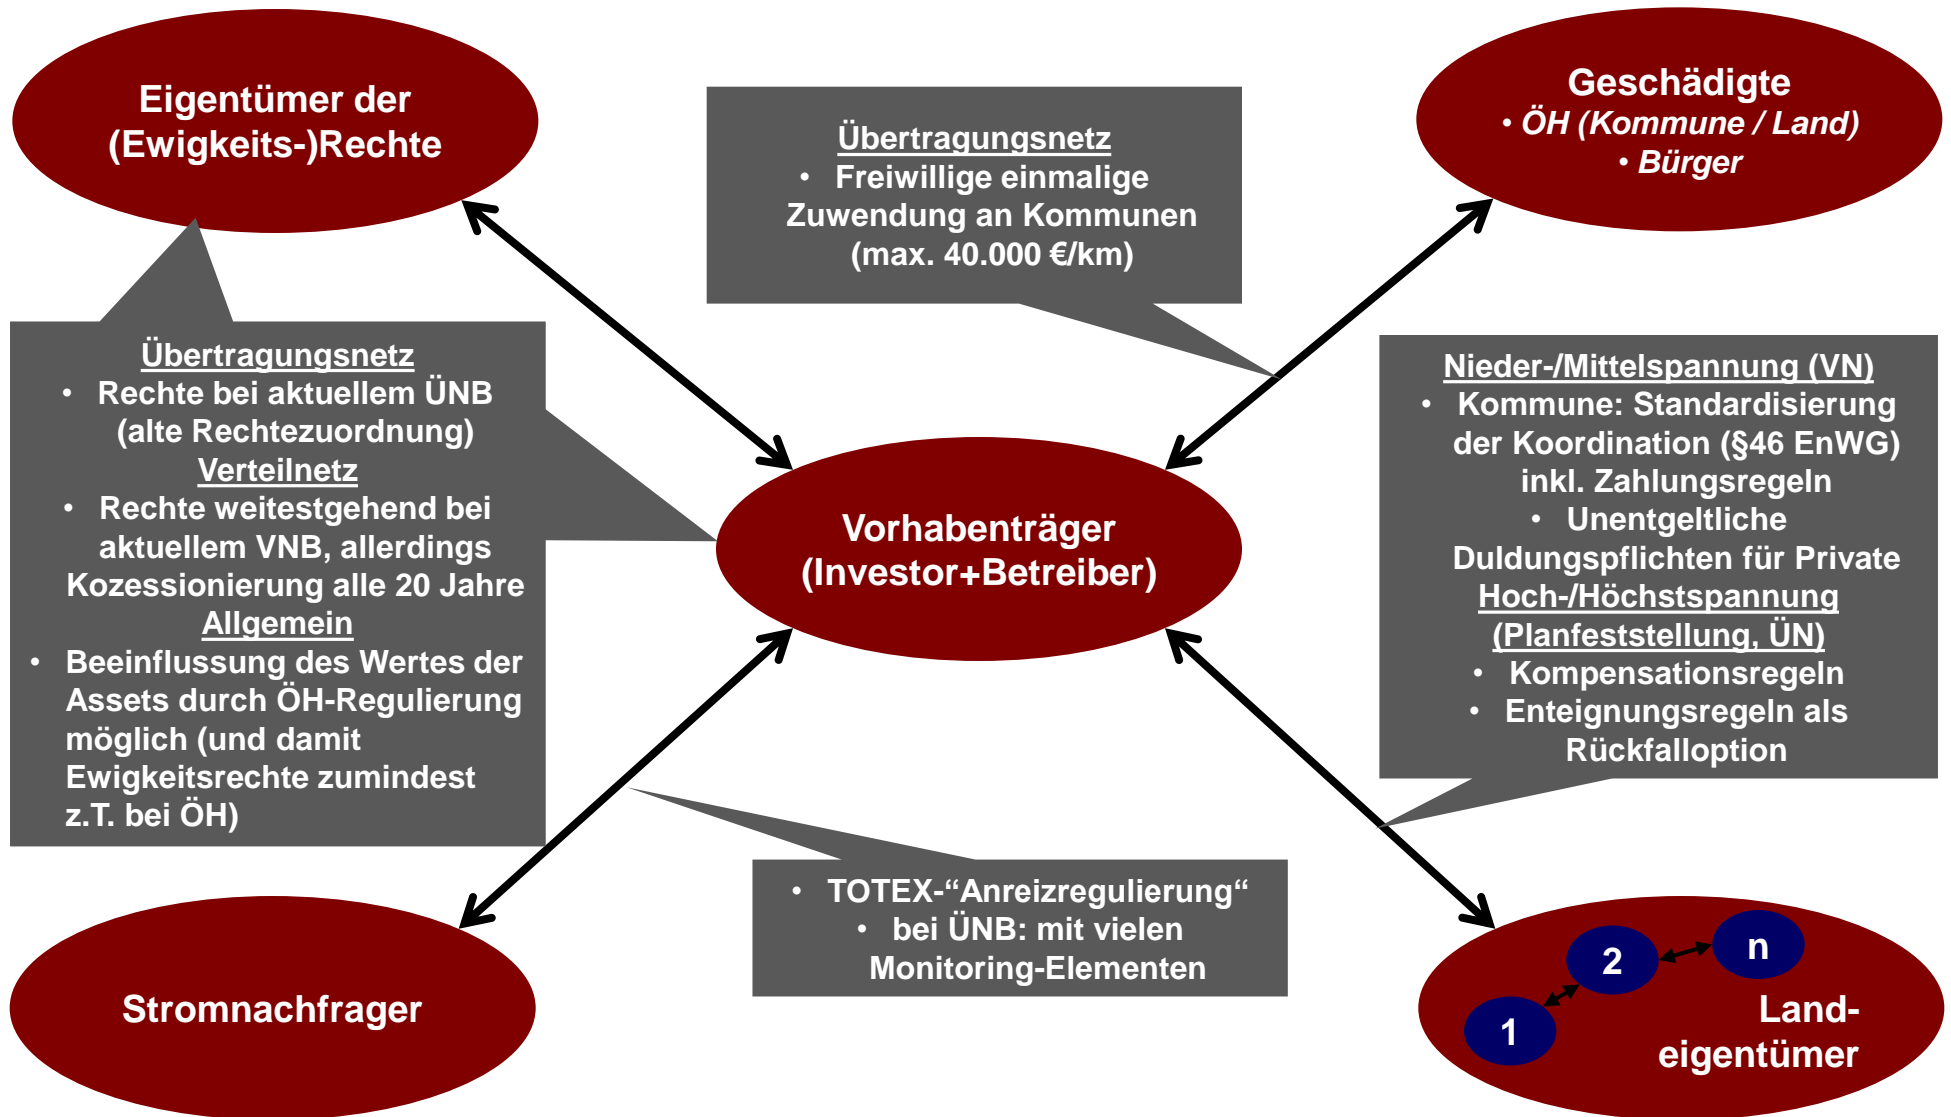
Eigentümer der (Ewigkeits-)Rechte

Übertragungsnetz
• Freiwillige einmalige Zuwendung an Kommunen (max. 40.000 €/km)

Geschädigte
• ÖH (Kommune / Land)
• Bürger

Übertragungsnetz
• Rechte bei aktuellem ÜNB (alte Rechtezuordnung)
Verteilnetz
• Rechte weitestgehend bei aktuellem VNB, allerdings Kozessionierung alle 20 Jahre
Allgemein
• Beeinflussung des Wertes der Assets durch ÖH-Regulierung möglich (und damit Ewigkeitsrechte zumindest z.T. bei ÖH)

Vorhabenträger (Investor+Betreiber)

Nieder-/Mittelspannung (VN)
• Kommune: Standardisierung der Koordination (§46 EnWG) inkl. Zahlungsregeln
• Unentgeltliche Duldungspflichten für Private
Hoch-/Höchstspannung (Planfeststellung, ÜN)
• Kompensationsregeln
• Enteignungsregeln als Rückfalloption

• TOTEX-“Anreizregulierung“
• bei ÜNB: mit vielen Monitoring-Elementen

Stromnachfrager

2
n
1
Land-eigentümer